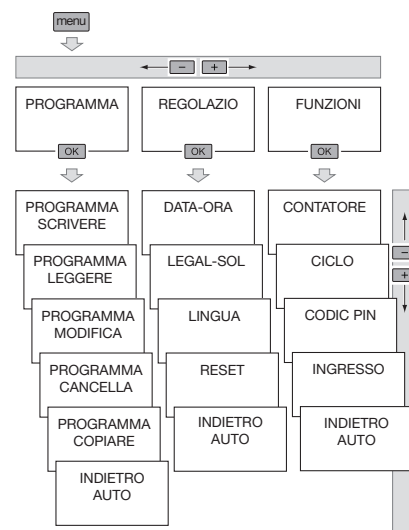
menu

− +

PROGRAMMA

OK

REGOLAZIO

OK

FUNZIONI

OK

PROGRAMMA SCRIVERE

PROGRAMMA LEGGERE

PROGRAMMA MODIFICA

PROGRAMMA CANCELLA

PROGRAMMA COPIARE

INDIETRO AUTO

DATA-ORA

LEGAL-SOL

LINGUA

RESET

INDIETRO AUTO

CONTATORE

CICLO

CODIC PIN

INGRESSO

INDIETRO AUTO

−

+